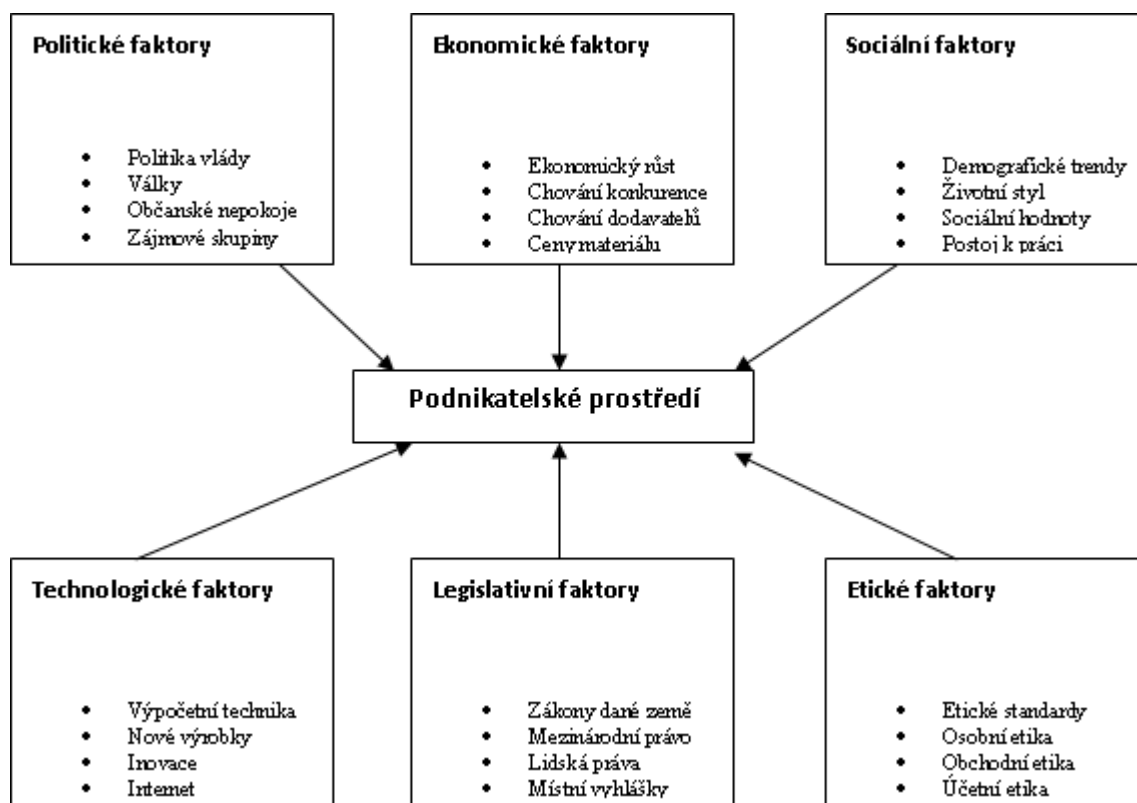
Politické faktory

- Politika vlády
- Války
- Občanské nepokoje
- Zájmové skupiny

Ekonomické faktory

- Ekonomický růst
- Chování konkurence
- Chování dodavatelů
- Ceny materiálu

Sociální faktory

- Demografické trendy
- Životní styl
- Sociální hodnoty
- Postoj k práci

Podnikatelské prostředí

Technologické faktory

- Výpočetní technika
- Nové výrobky
- Inovace
- Internet

Legislativní faktory

- Zákony dané země
- Mezinárodní právo
- Lidská práva
- Místní vyhlášky

Etické faktory

- Etické standardy
- Osobní etika
- Obchodní etika
- Účetní etika